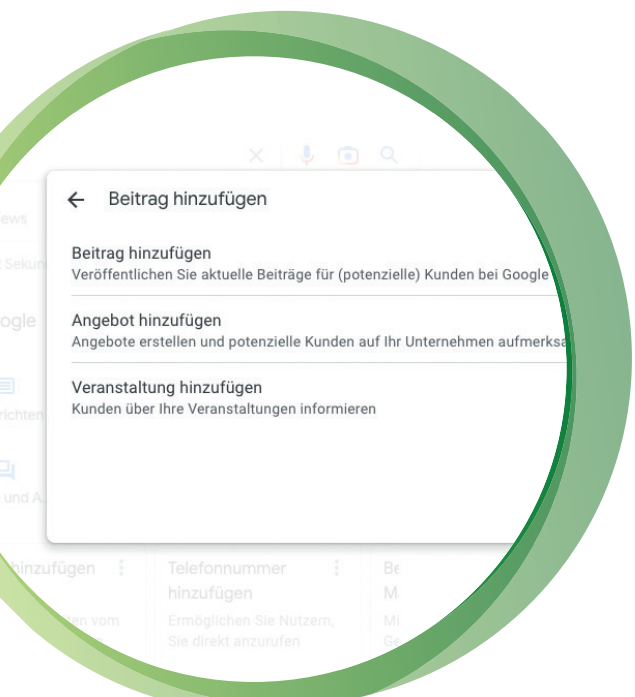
ews

Sekun

ogle

richten

und A

Beitrag hinzufügen

Beitrag hinzufügen
Veröffentlichen Sie aktuelle Beiträge für (potenzielle) Kunden bei Google

Angebot hinzufügen
Angebote erstellen und potenzielle Kunden auf Ihr Unternehmen aufmerksa

Veranstaltung hinzufügen
Kunden über Ihre Veranstaltungen informieren

hinzufügen

en vom

Telefonnummer hinzufügen

Ermöglichen Sie Nutzern, Sie direkt anzurufen

Be
M

Mi
Ge